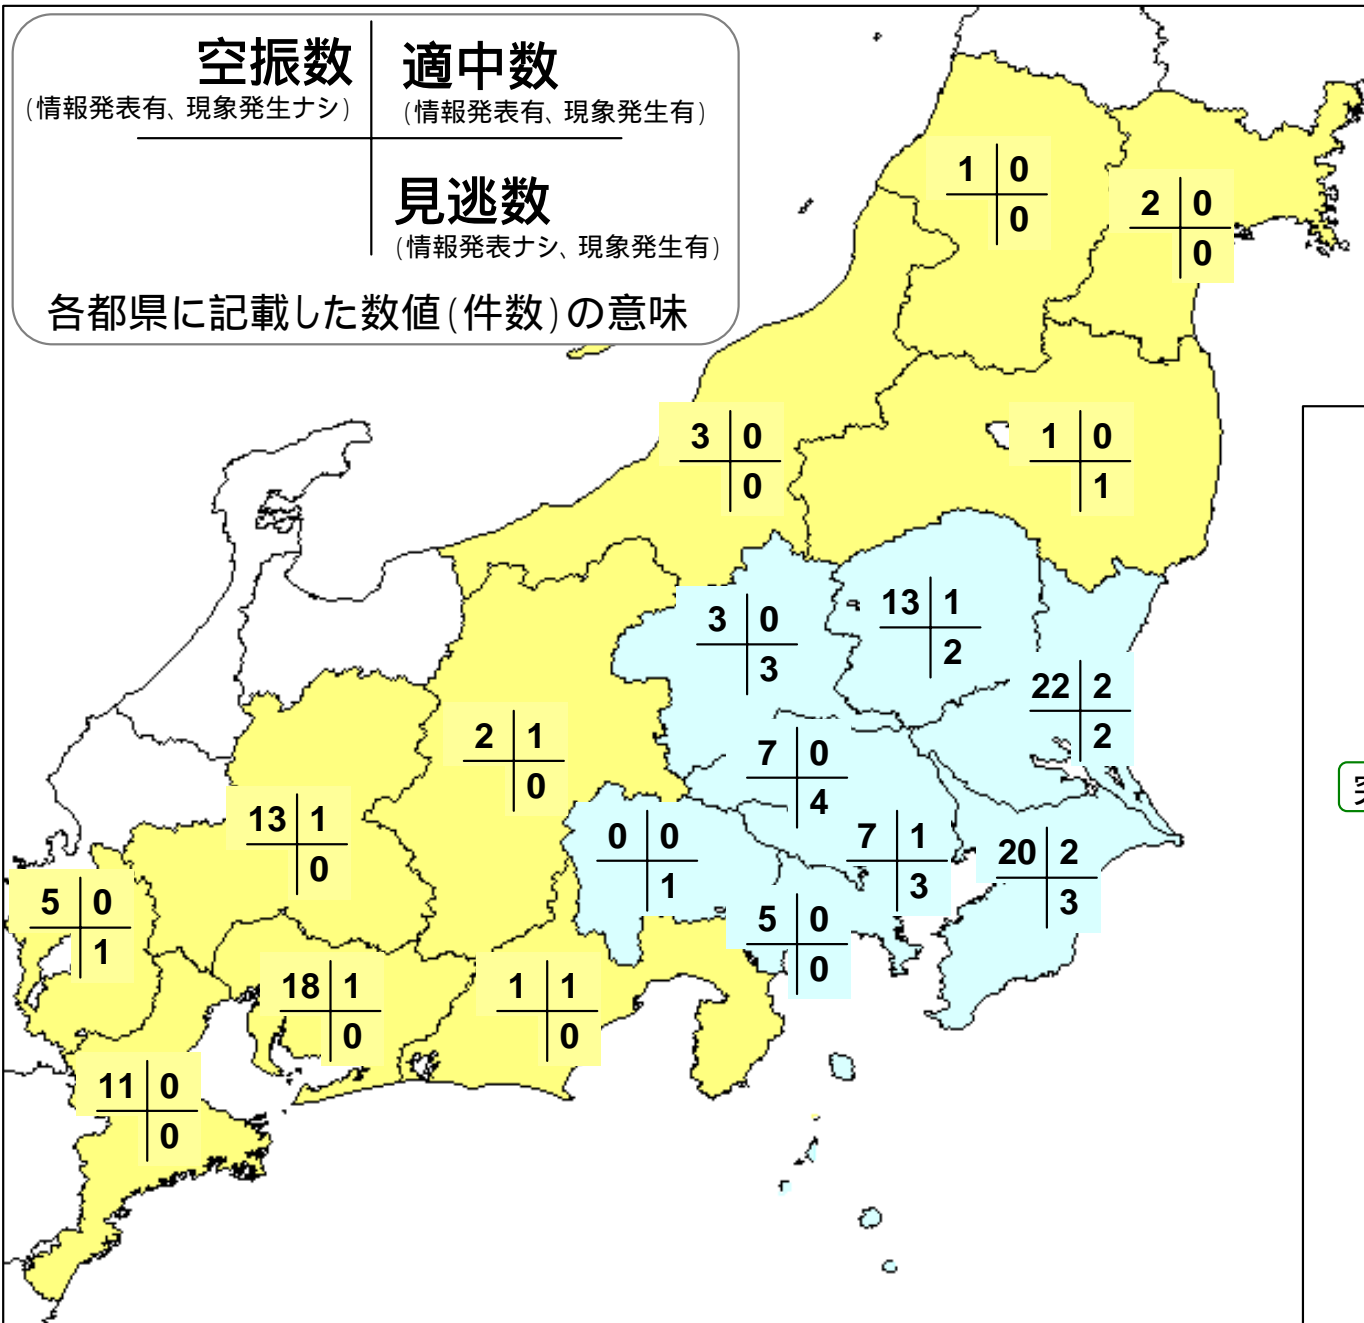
空振数
(情報発表有、現象発生ナシ)

適中数
(情報発表有、現象発生有)

見逃数
(情報発表ナシ、現象発生有)

各都県に記載した数値(件数)の意味

1 0 0

2 0 0

3 0 0

1 0 1

3 0 3

13 1 2

22 2 2

2 1 0

7 0 4

13 1 0

0 0 1

7 1 3

20 2 3

5 0 1

5 0 0

18 1 0

1 1 0

11 0 0